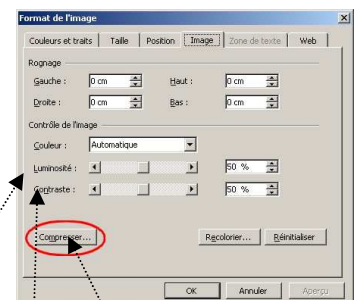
Format de l'image

Couleurs et traits | Taille | Position | Image | Zone de texte | Web

Rognage

Gauche : 0 cm

Haut : 0 cm

Droite : 0 cm

Bas : 0 cm

Contrôle de l'image

Couleur : Automatique

Luminosité : 50 %

Contraste : 50 %

Compresser...

Recolorier...

Réinitialiser

OK

Annuler

Aperçu